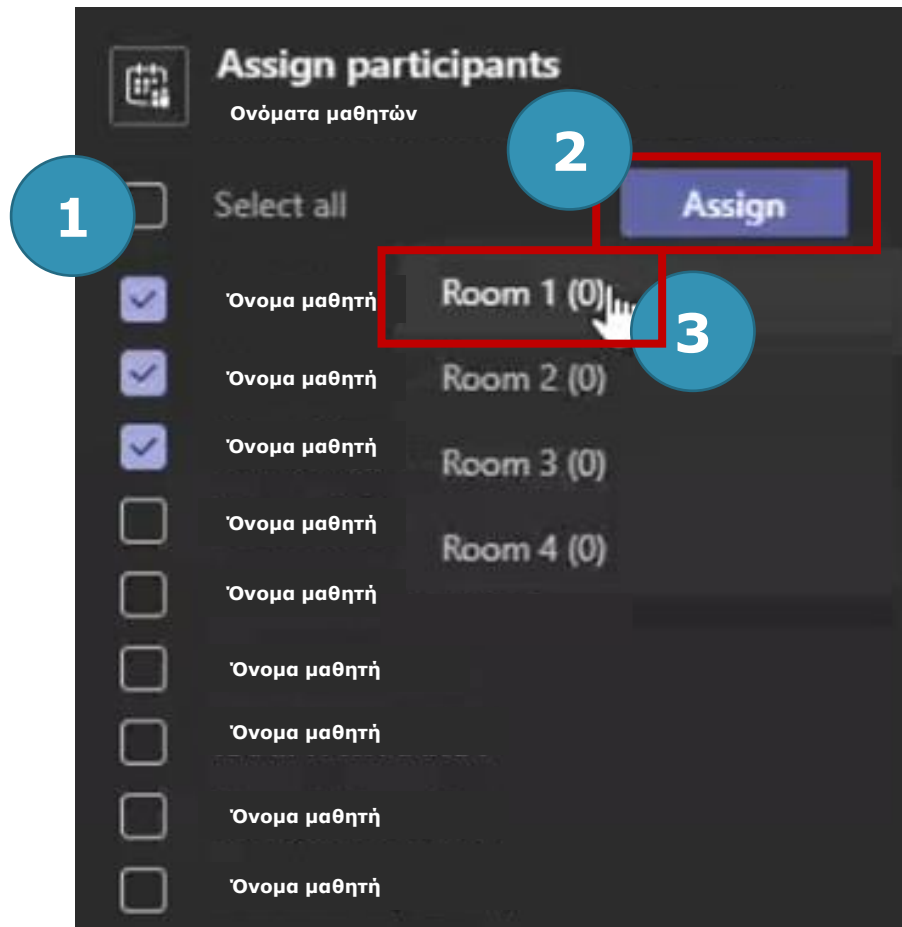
Assign participants
Ονόματα μαθητών

2

1 Select all

Assign

Όνομα μαθητή
Room 1 (0)
3
Όνομα μαθητή
Room 2 (0)
Όνομα μαθητή
Room 3 (0)
Όνομα μαθητή
Room 4 (0)
Όνομα μαθητή
Όνομα μαθητή
Όνομα μαθητή
Όνομα μαθητή
Όνομα μαθητή